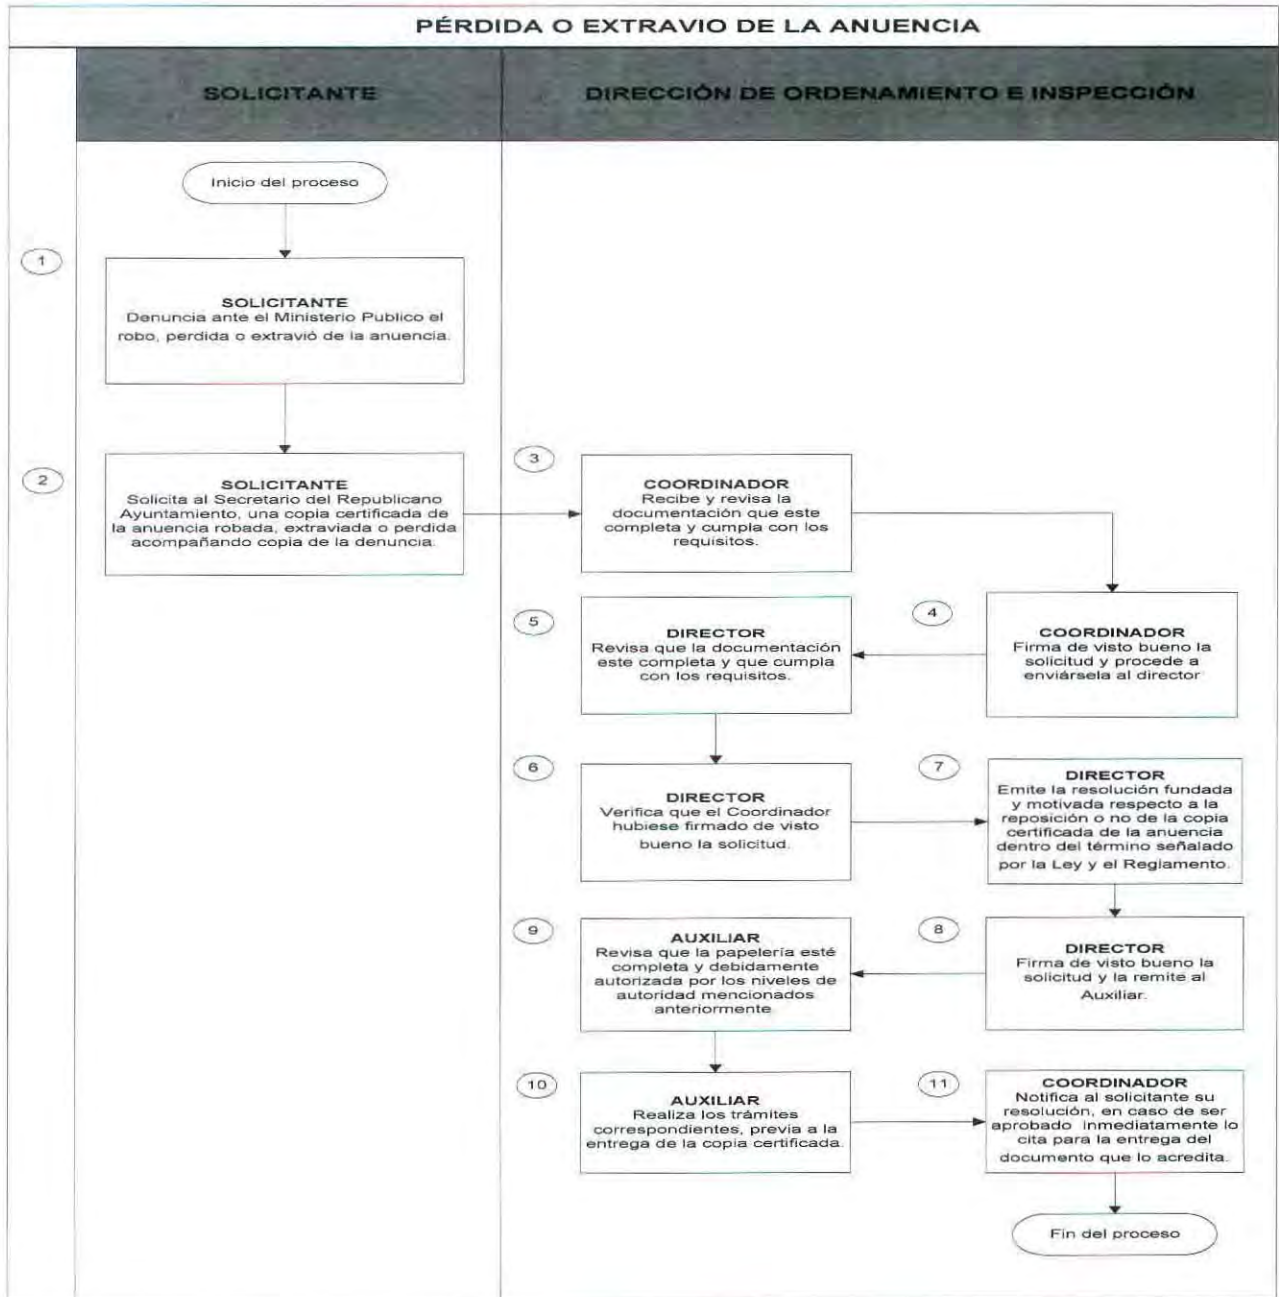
PÉRDIDA O EXTRAVIO DE LA ANUENCIA

SOLICITANTE

DIRECCIÓN DE ORDENAMIENTO E INSPECCIÓN

Inicio del proceso

1

SOLICITANTE
Denuncia ante el Ministerio Publico el robo, perdida o extravió de la anuencia.

2

SOLICITANTE
Solicita al Secretario del Republicano Ayuntamiento, una copia certificada de la anuencia robada, extraviada o perdida acompañando copia de la denuncia.

3

COORDINADOR
Recibe y revisa la documentación que este completa y cumpla con los requisitos.

4

COORDINADOR
Firma de visto bueno la solicitud y procede a enviársela al director

5

DIRECTOR
Revisa que la documentación este completa y que cumpla con los requisitos.

6

DIRECTOR
Verifica que el Coordinador hubiese firmado de visto bueno la solicitud.

7

DIRECTOR
Emite la resolución fundada y motivada respecto a la reposición o no de la copia certificada de la anuencia dentro del término señalado por la Ley y el Reglamento.

8

DIRECTOR
Firma de visto bueno la solicitud y la remite al Auxiliar.

9

AUXILIAR
Revisa que la papelería esté completa y debidamente autorizada por los niveles de autoridad mencionados anteriormente

10

AUXILIAR
Realiza los trámites correspondientes, previa a la entrega de la copia certificada.

11

COORDINADOR
Notifica al solicitante su resolución, en caso de ser aprobado inmediatamente lo cita para la entrega del documento que lo acredita.

Fin del proceso